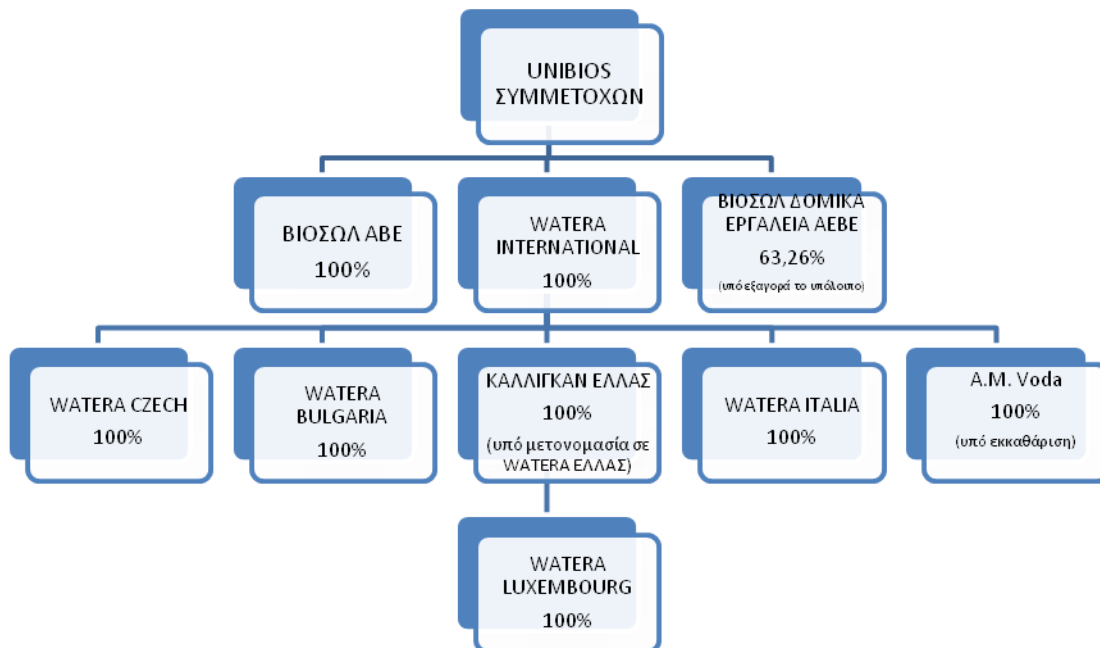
UNIBIOS ΣΥΜΜΕΤΟΧΩΝ

ΒΙΟΣΩΛ ΑΒΕ
100%

WATERA INTERNATIONAL
100%

ΒΙΟΣΩΛ ΔΟΜΙΚΑ ΕΡΓΑΛΕΙΑ ΑΕΒΕ
63,26%
(υπό εξαγορά το υπόλοιπο)

WATERA CZECH
100%

WATERA BULGARIA
100%

ΚΑΛΛΙΓΚΑΝ ΕΛΛΑΣ
100%
(υπό μετονομασία σε WATERA ΕΛΛΑΣ)

WATERA ITALIA
100%

A.M. Voda
100%
(υπό εκκαθάριση)

WATERA LUXEMBOURG
100%